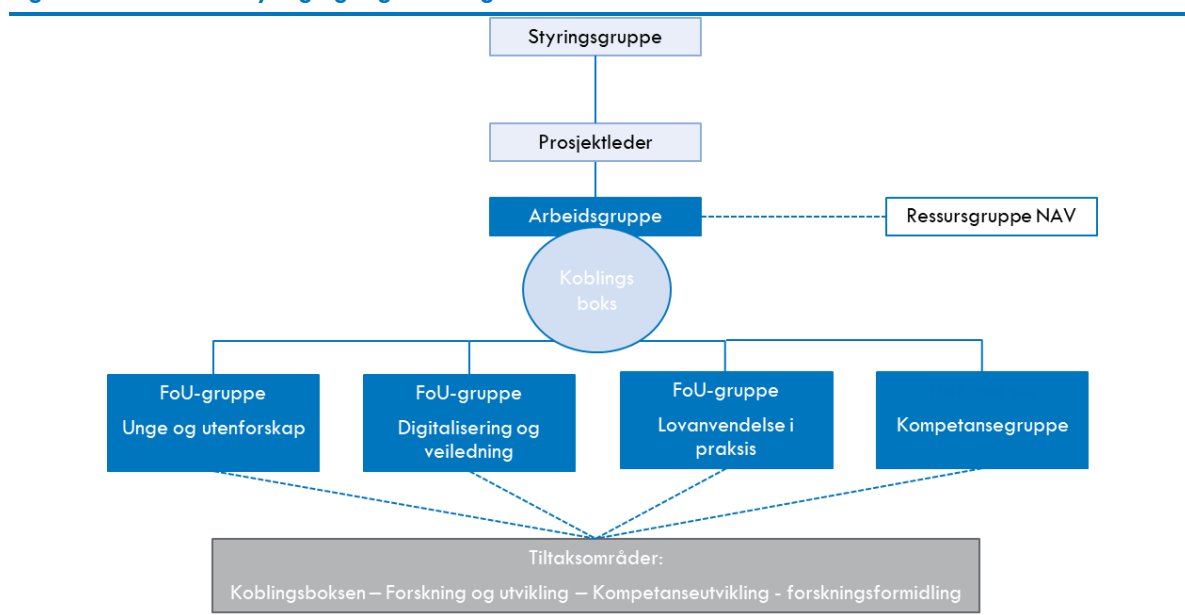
Styringsgruppe

Prosjektleder

Arbeidsgruppe

Ressursgruppe NAV

Koblings boks

FoU-gruppe

Unge og utenforskap

FoU-gruppe

Digitalisering og veiledning

FoU-gruppe

Lovanvendelse i praksis

Kompetansegruppe

Tiltaksområder:

Koblingsboksen – Forskning og utvikling – Kompetanseutvikling - forskningsformidling